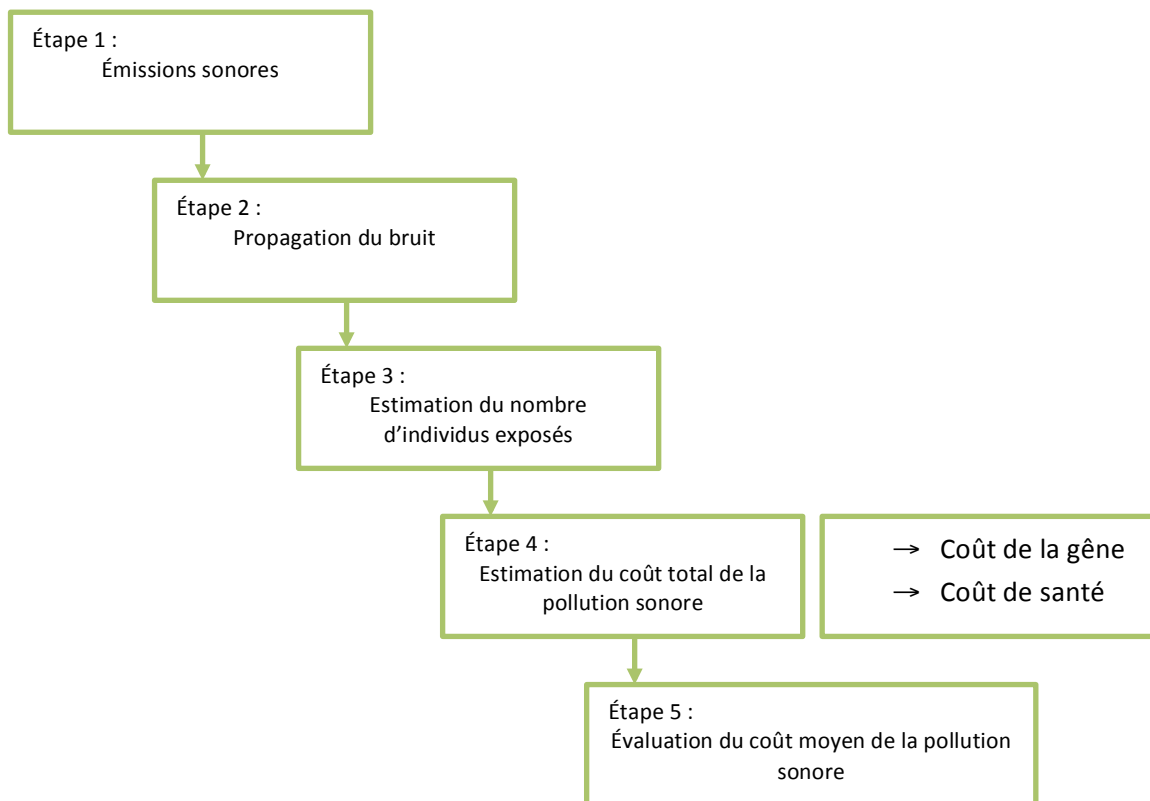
Étape 1 :
Émissions sonores

Étape 2 :
Propagation du bruit

Étape 3 :
Estimation du nombre d'individus exposés

Étape 4 :
Estimation du coût total de la pollution sonore

→ Coût de la gêne
→ Coût de santé

Étape 5 :
Évaluation du coût moyen de la pollution sonore